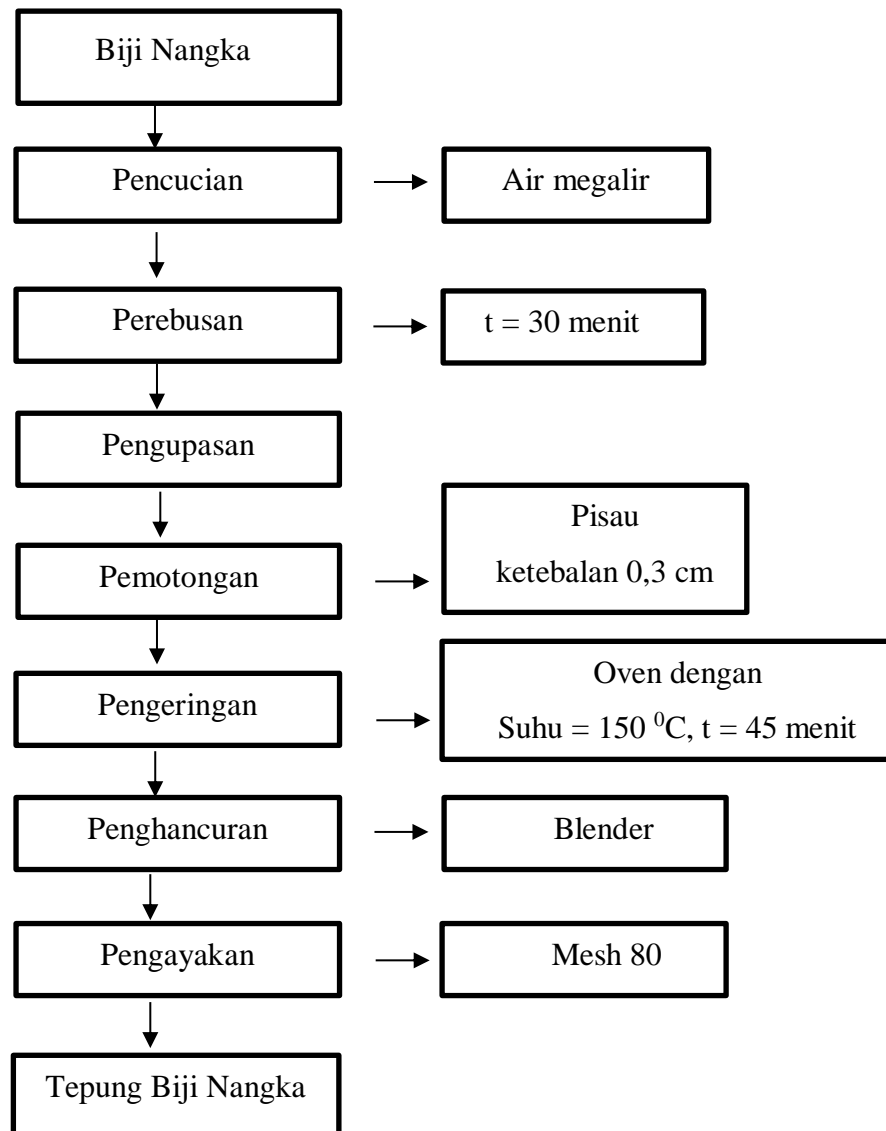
Biji Nangka

Pencucian

Air megalir

Perebusan

t = 30 menit

Pengupasan

Pemotongan

Pisau
ketebalan 0,3 cm

Pengeringan

Oven dengan
Suhu = 150 $^0$C, t = 45 menit

Penghancuran

Blender

Pengayakan

Mesh 80

Tepung Biji Nangka